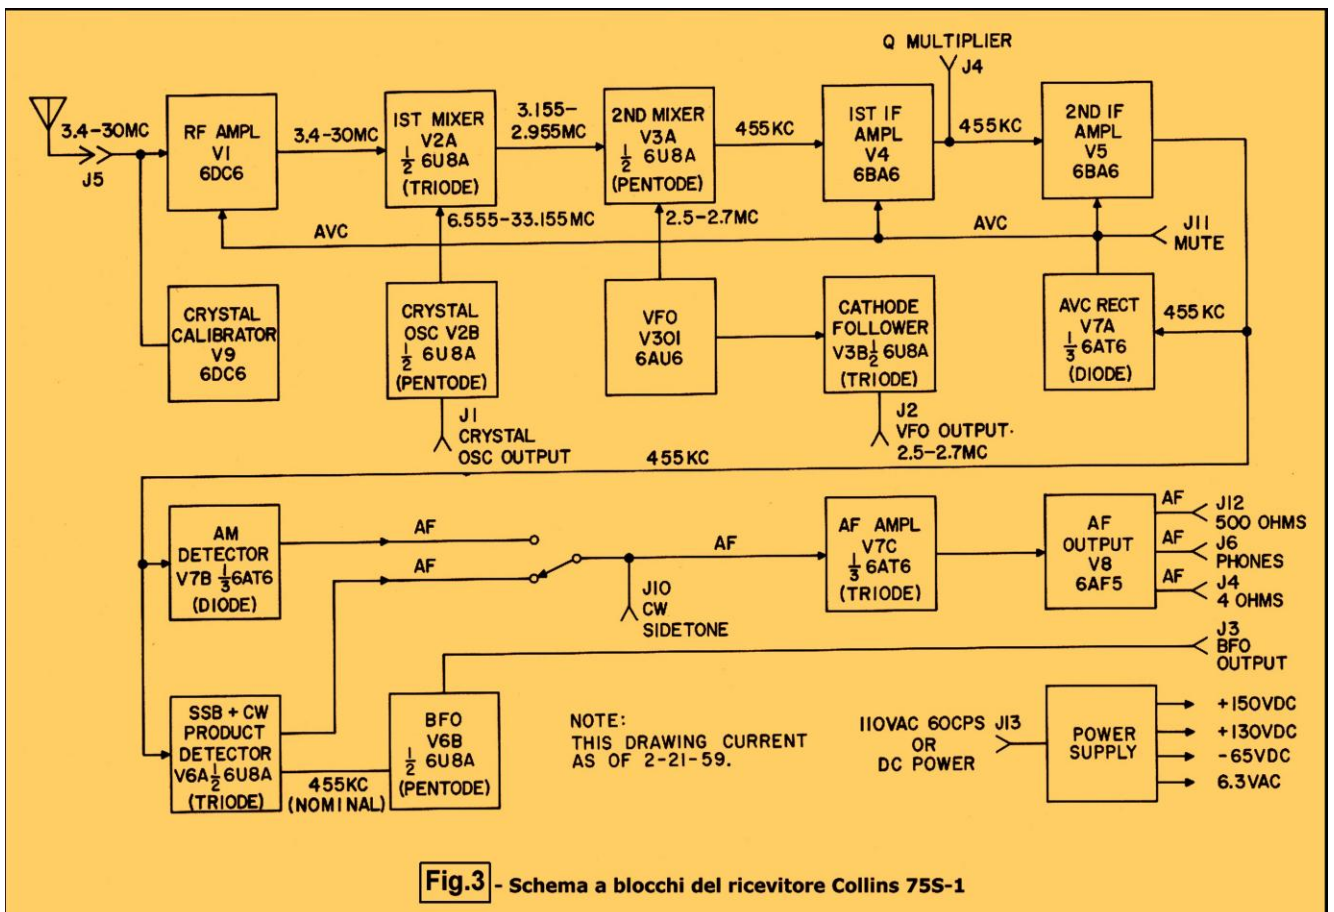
3.4-30MC
J5
RF AMPL V1 6DC6
3.4-30MC
IST MIXER V2A $\frac{1}{2}$ 6U8A (TRIODE)
3.155-2.955MC
2ND MIXER V3A $\frac{1}{2}$ 6U8A (PENTODE)
455KC
IST IF AMPL V4 6BA6
Q MULTIPLIER J4
455KC
2ND IF AMPL V5 6BA6
AVC
6.555-33.155MC
2.5-2.7MC
AVC
J11 MUTE
CRYSTAL CALIBRATOR V9 6DC6
CRYSTAL OSC V2B $\frac{1}{2}$ 6U8A (PENTODE)
VFO V301 6AU6
CATHODE FOLLOWER V3B$\frac{1}{2}$ 6U8A (TRIODE)
AVC RECT V7A $\frac{1}{3}$ 6AT6 (DIODE)
455 KC
J1 CRYSTAL OSC OUTPUT
J2 VFO OUTPUT. 2.5-2.7MC
455KC
AM DETECTOR V7B $\frac{1}{3}$6AT6 (DIODE)
AF
AF
AF
J10 CW SIDETONE
AF AMPL V7C $\frac{1}{3}$ 6AT6 (TRIODE)
AF OUTPUT V8 6AF5
AF J12 500 OHMS
AF J6 PHONES
AF J4 4 OHMS
J3 BFO OUTPUT
SSB + CW PRODUCT DETECTOR V6A$\frac{1}{2}$ 6U8A (TRIODE)
455KC (NOMINAL)
BFO V6B $\frac{1}{2}$ 6U8A (PENTODE)
NOTE: THIS DRAWING CURRENT AS OF 2-21-59.
110VAC 60CPS OR DC POWER J13
POWER SUPPLY
+150VDC
+130VDC
-65VDC
6.3VAC

Fig.3 - Schema a blocchi del ricevitore Collins 75S-1